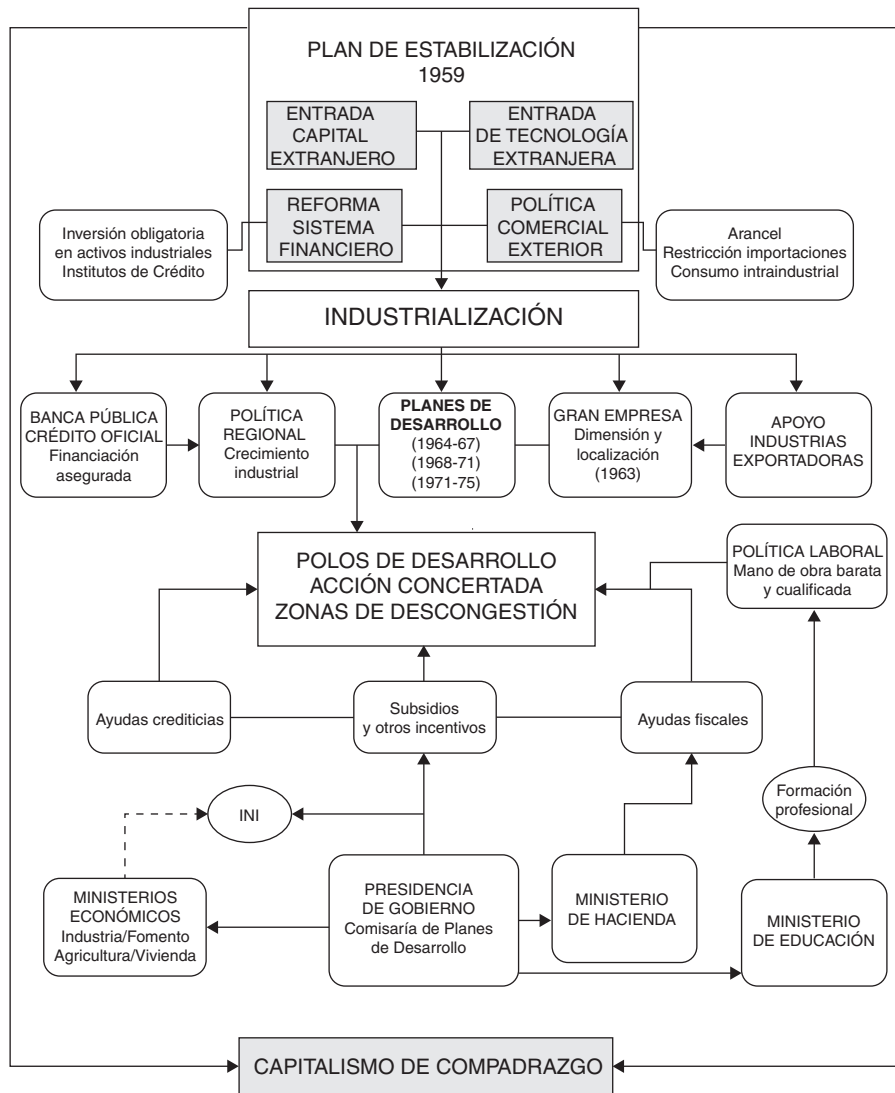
PLAN DE ESTABILIZACIÓN
1959

ENTRADA CAPITAL EXTRANJERO

ENTRADA DE TECNOLOGÍA EXTRANJERA

REFORMA SISTEMA FINANCIERO

POLÍTICA COMERCIAL EXTERIOR

Inversión obligatoria en activos industriales Institutos de Crédito

Arancel Restricción importaciones Consumo intraindustrial

INDUSTRIALIZACIÓN

BANCA PÚBLICA CRÉDITO OFICIAL Financiación asegurada

POLÍTICA REGIONAL Crecimiento industrial

PLANES DE DESARROLLO (1964-67) (1968-71) (1971-75)

GRAN EMPRESA Dimensión y localización (1963)

APOYO INDUSTRIAS EXPORTADORAS

POLOS DE DESARROLLO
ACCIÓN CONCERTADA
ZONAS DE DESCONGESTIÓN

POLÍTICA LABORAL Mano de obra barata y cualificada

Ayudas crediticias

Subsidios y otros incentivos

Ayudas fiscales

INI

Formación profesional

MINISTERIOS ECONÓMICOS Industria/Fomento Agricultura/Vivienda

PRESIDENCIA DE GOBIERNO Comisaría de Planes de Desarrollo

MINISTERIO DE HACIENDA

MINISTERIO DE EDUCACIÓN

CAPITALISMO DE COMPADRAZGO